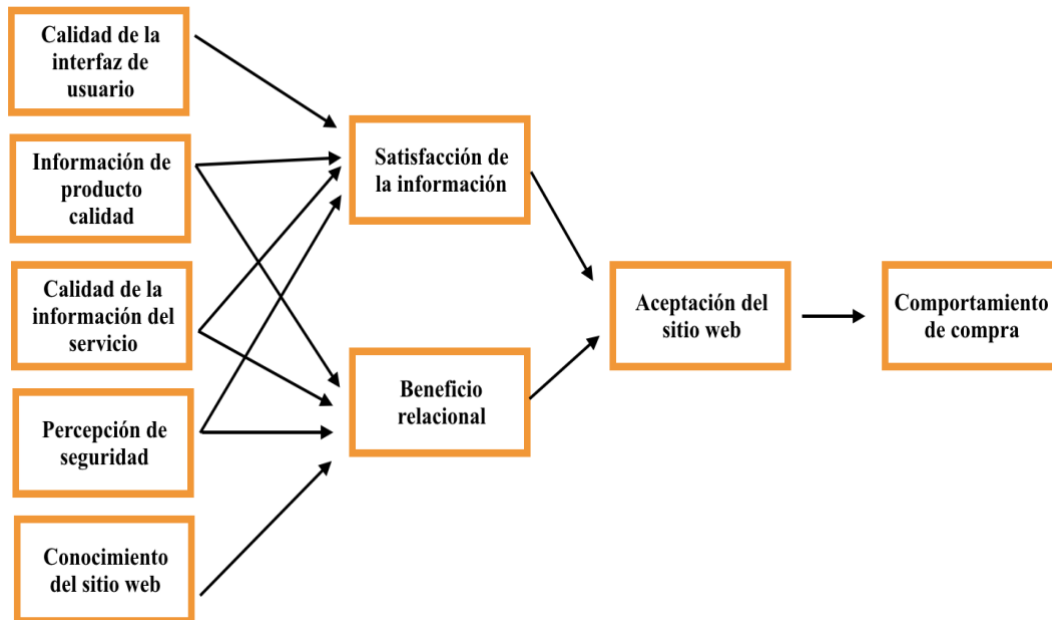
Calidad de la interfaz de usuario

Información de producto calidad

Calidad de la información del servicio

Percepción de seguridad

Conocimiento del sitio web

Satisfacción de la información

Beneficio relacional

Aceptación del sitio web

Comportamiento de compra